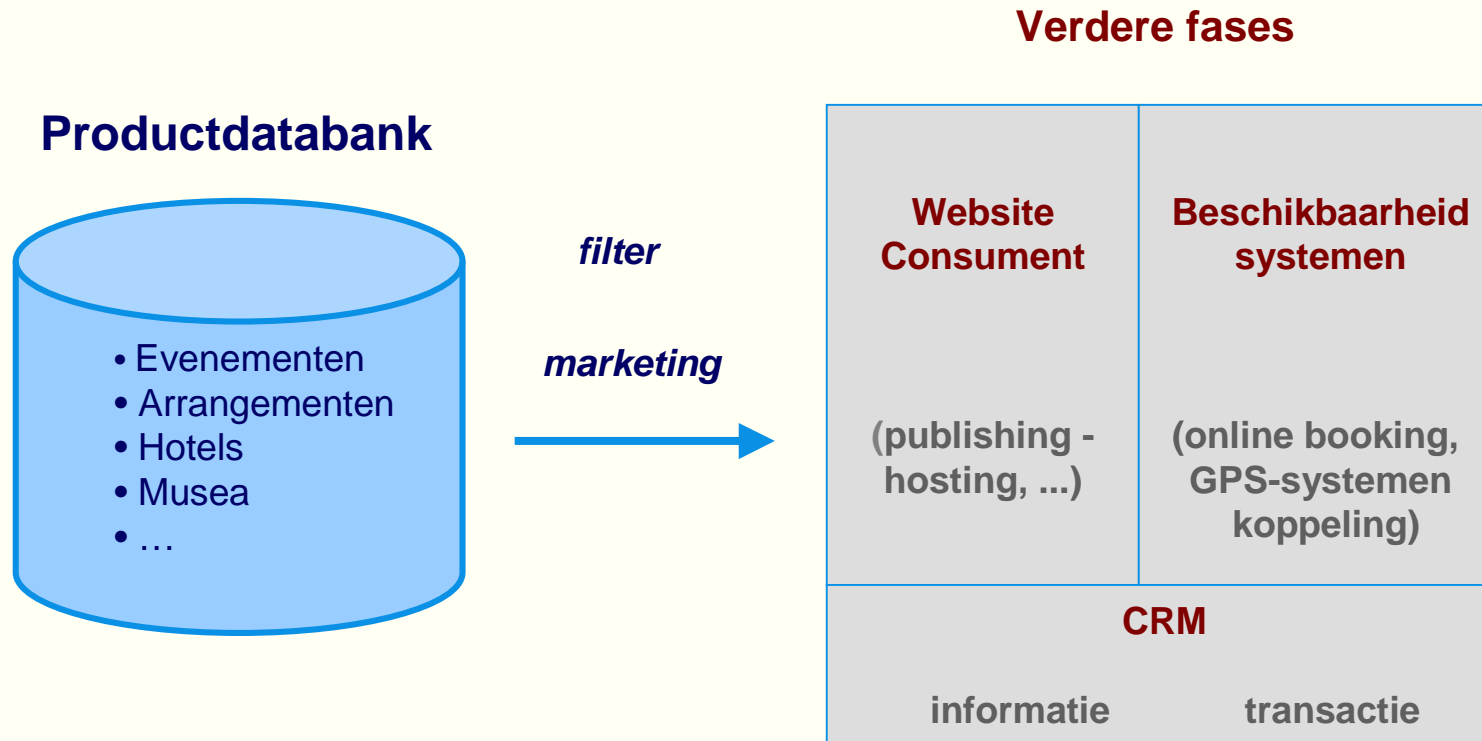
Verdere fases

Productdatabank

• Evenementen
• Arrangementen
• Hotels
• Musea
• …

filter

marketing

Website Consument

(publishing - hosting, ...)

Beschikbaarheid systemen

(online booking, GPS-systemen koppeling)

CRM

informatie

transactie